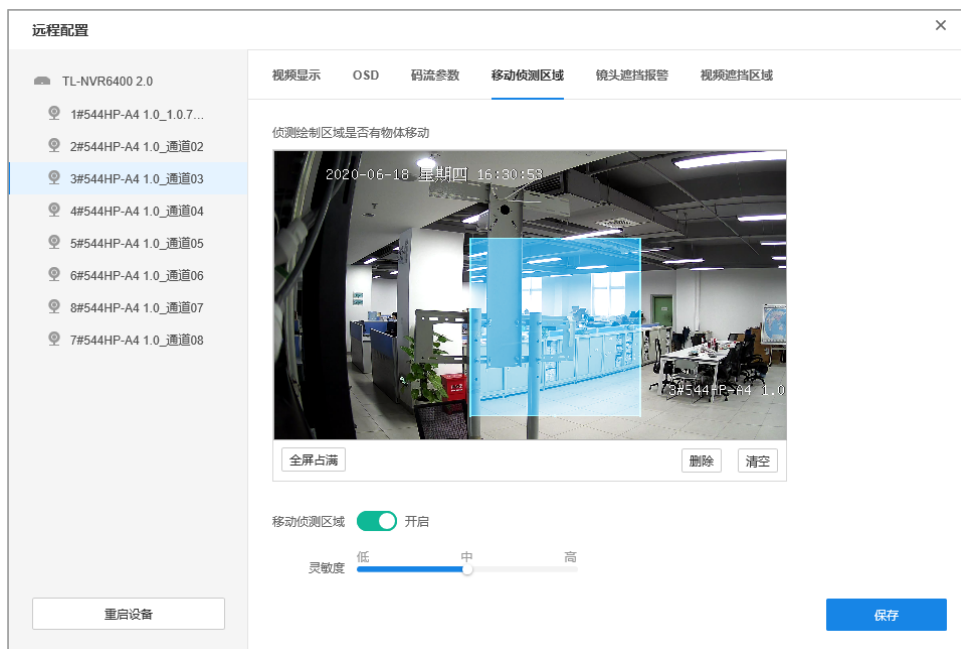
远程配置

×

TL-NVR6400 2.0

1#544HP-A4 1.0_1.0.7...

2#544HP-A4 1.0_通道02

3#544HP-A4 1.0_通道03

4#544HP-A4 1.0_通道04

5#544HP-A4 1.0_通道05

6#544HP-A4 1.0_通道06

8#544HP-A4 1.0_通道07

7#544HP-A4 1.0_通道08

重启设备

视频显示 OSD 码流参数 移动侦测区域 镜头遮挡报警 视频遮挡区域

侦测绘制区域是否有物体移动

2020-06-18 星期四 16:30:53

3#544HP-A4 1.0

全屏占满

删除 清空

移动侦测区域 开启

灵敏度 低 中 高

保存